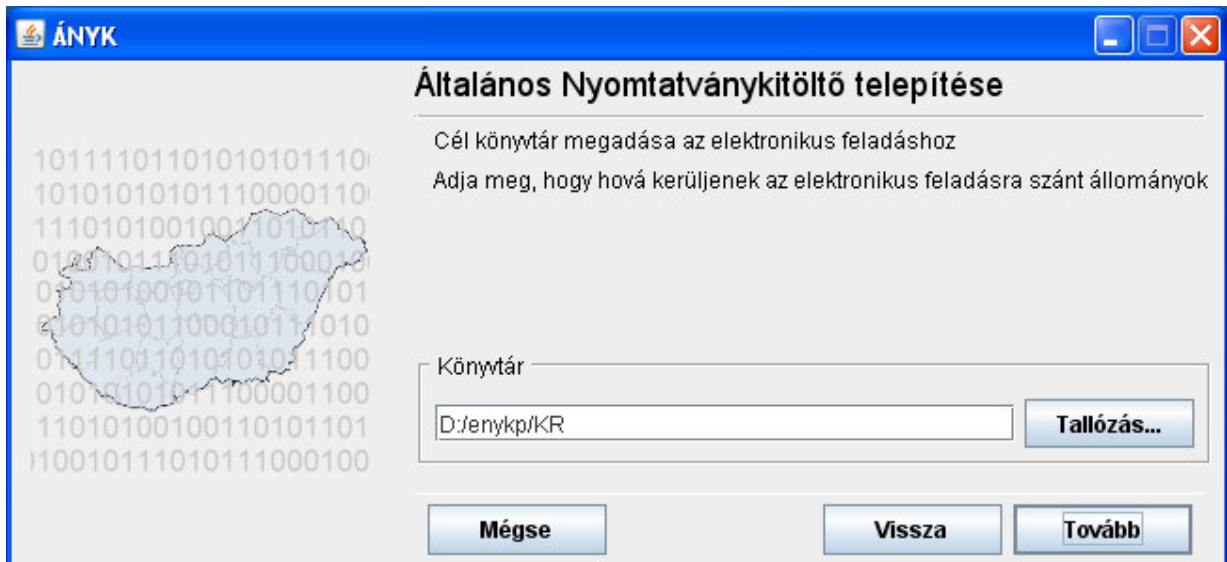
ÁNYK

Általános Nyomtatványkitöltő telepítése

Cél könyvtár megadása az elektronikus feladáshoz

Adja meg, hogy hová kerüljenek az elektronikus feladásra szánt állományok

Könyvtár

D:/enykp/KR

Tallózás...

Mégse

Vissza

Tovább